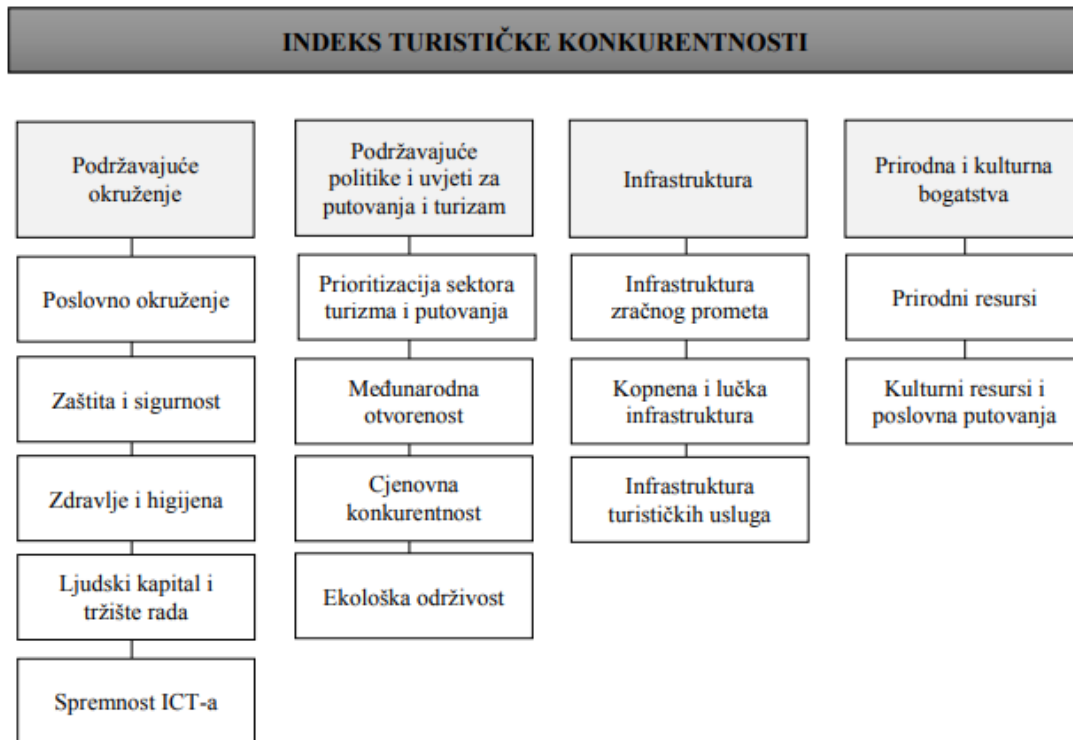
INDEKS TURISTIČKE KONKURENTNOSTI

Podržavajuće okruženje

Poslovno okruženje

Zaštita i sigurnost

Zdravlje i higijena

Ljudski kapital i tržište rada

Spremnost ICT-a

Podržavajuće politike i uvjeti za putovanja i turizam

Prioritizacija sektora turizma i putovanja

Međunarodna otvorenost

Cjenovna konkurentnost

Ekološka održivost

Infrastruktura

Infrastruktura zračnog prometa

Kopnena i lučka infrastruktura

Infrastruktura turističkih usluga

Prirodna i kulturna bogatstva

Prirodni resursi

Kulturni resursi i poslovna putovanja